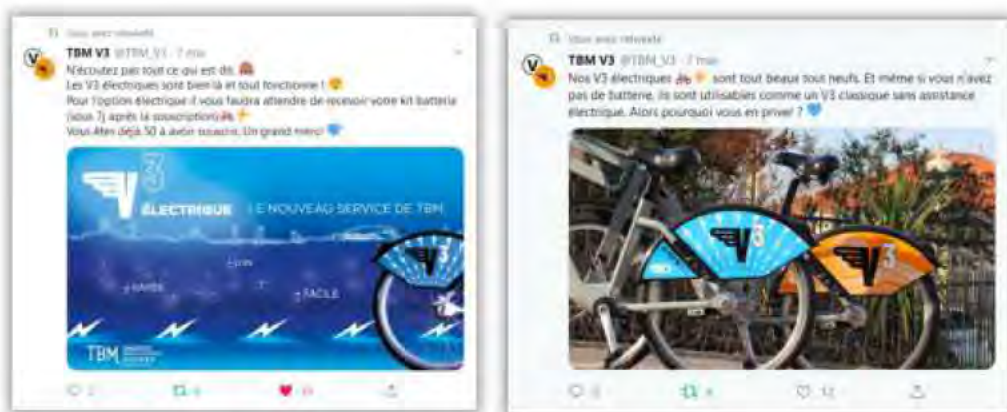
Vous avez retweeté

TBM V3 @TBM_V3 · 7 mai

N'écoutez pas tout ce qui est dit.
Les V3 électriques sont bien là et tout fonctionne !
Pour l'option électrique il vous faudra attendre de recevoir votre kit batterie (sous 7j après la souscription)
Vous êtes déjà 50 à avoir souscrit. Un grand merci!

V3 ÉLECTRIQUE LE NOUVEAU SERVICE DE TBM

LION
RAPIDE
FACILE

TBM

Vous avez retweeté

TBM V3 @TBM_V3 · 7 mai

Nos V3 électriques sont tout beaux tout neufs. Et même si vous n'avez pas de batterie, ils sont utilisables comme un V3 classique sans assistance électrique. Alors pourquoi vous en priver ?

V3
V3

12